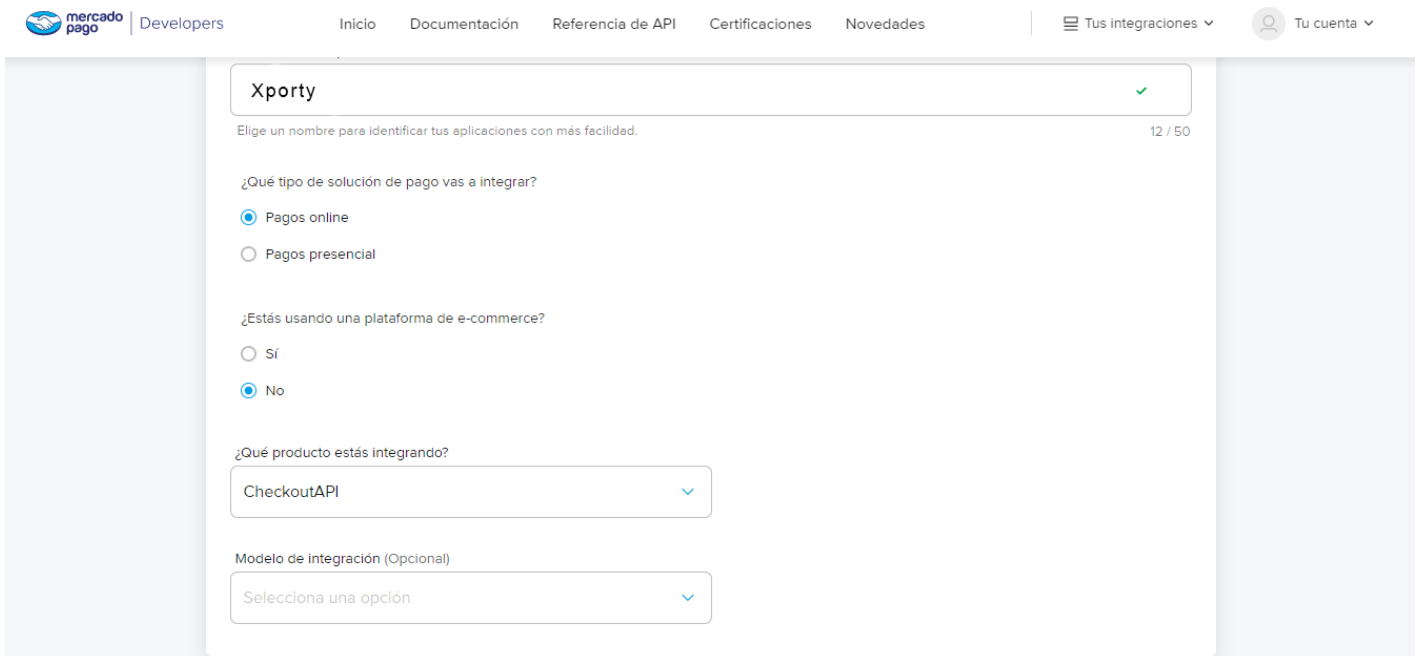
mercado pago | Developers

Inicio Documentación Referencia de API Certificaciones Novedades

Tus integraciones Tu cuenta

Xporty

Elige un nombre para identificar tus aplicaciones con más facilidad.

12 / 50

¿Qué tipo de solución de pago vas a integrar?

Pagos online

Pagos presencial

¿Estás usando una plataforma de e-commerce?

Sí

No

¿Qué producto estás integrando?

CheckoutAPI

Modelo de integración (Opcional)

Selecciona una opción